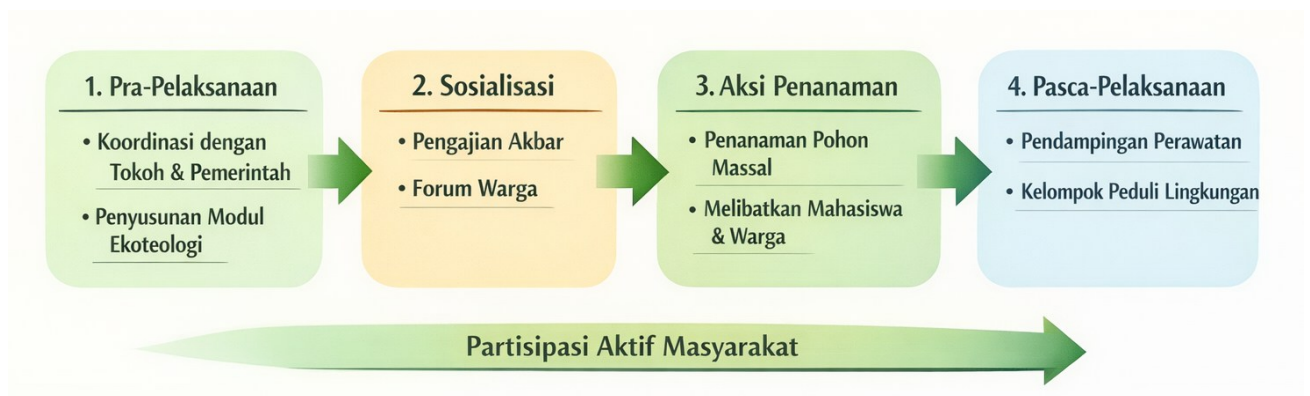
1. Pra-Pelaksanaan

• Koordinasi dengan Tokoh & Pemerintah

• Penyusunan Modul Ekoteologi

2. Sosialisasi

• Pengajian Akbar

• Forum Warga

3. Aksi Penanaman

• Penanaman Pohon Massal

• Melibatkan Mahasiswa & Warga

4. Pasca-Pelaksanaan

• Pendampingan Perawatan

• Kelompok Peduli Lingkungan

Partisipasi Aktif Masyarakat